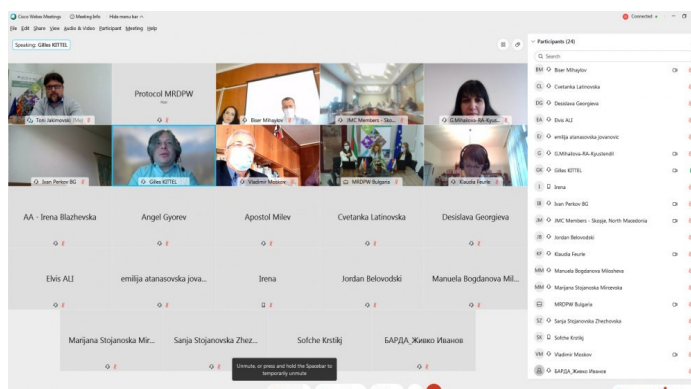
Cisco Webex Meetings   Meeting Info   Hide menu bar

File Edit Share View Audio & Video Participant Meeting Help

Connected

Speaking: Gilles KITTEL

Participants (24)

Search

Toni Jakimovski (Ma)

Protocol MRDPW

Host

Biser Mihaylov

JMC Members - Sko...

G.Mihailova-RA-Kyus...

Ivan Perkov BG

Gilles KITTEL

Vladimir Moskov

MRDPW Bulgaria

Klaudia Feurle

AA - Irena Blazhevska

Angel Gyorev

Apostol Milev

Cvetanka Latinovska

Desislava Georgieva

Elvis ALI

emilija atanasovska jova...

Irena

Jordan Belovodski

Manuela Bogdanova Mil...

Marijana Stojanoska Mir...

Sanja Stojanovska Zhez...

Sofche Krstikj

БАРДА_Живко Иванов

Unmute, or press and hold the Spacebar to temporarily unmute.

BM Biser Mihaylov

CL Cvetanka Latinovska

DG Desislava Georgieva

EA Elvis ALI

EJ emilija atanasovska jovanovic

G G.Mihailova-RA-Kyustendil

GK Gilles KITTEL

I Irena

IB Ivan Perkov BG

JM JMC Members - Skopje, North Macedonia

JB Jordan Belovodski

KF Klaudia Feurle

MM Manuela Bogdanova Miloshева

MM Marijana Stojanoska Mirceska

MRDPW Bulgaria

SZ Sanja Stojanovska Zhezhovska

SK Sofche Krstikj

VM Vladimir Moskov

БАРДА_Живко Иванов